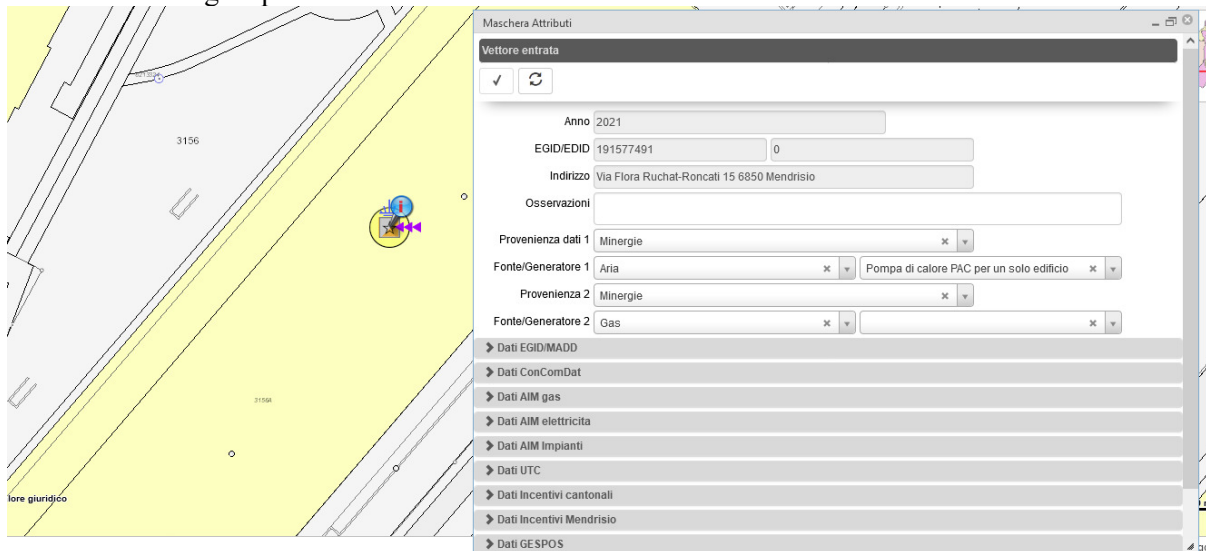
3156

31564

lore giuridico

Maschera Attributi

Vettore entrata

✓

Anno 2021

EGID/EDID 191577491 0

Indirizzo Via Flora Ruchat-Roncati 15 6850 Mendrisio

Osservazioni

Provenienza dati 1 Minergie

Fonte/Generatore 1 Aria Pompa di calore PAC per un solo edificio

Provenienza 2 Minergie

Fonte/Generatore 2 Gas

> Dati EGID/MADD

> Dati ConComDat

> Dati AIM gas

> Dati AIM elettricita

> Dati AIM Impianti

> Dati UTC

> Dati Incentivi cantonali

> Dati Incentivi Mendrisio

> Dati GESPOS